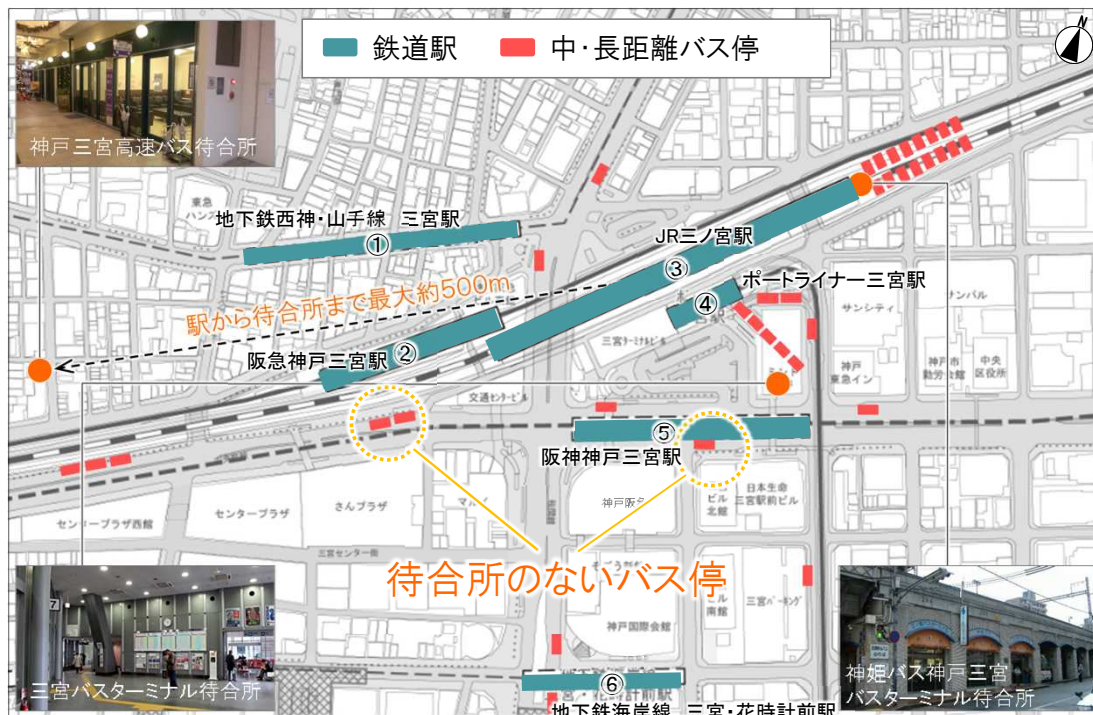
鉄道駅
中・長距離バス停

神戸三宮高速バス待合所

地下鉄西神・山手線 三宮駅
①
JR三ノ宮駅
③
ポートライナー三宮駅
④
駅から待合所まで最大約500m
阪急神戸三宮駅 ②
⑤
阪神神戸三宮駅
待合所のないバス停
⑥
地下鉄海岸線 三宮・花時計前駅

東急ハンズ
サンシティ
サンパル
三宮ターミナルビル
交通センタービル
神戸市勤労会館
中央区役所
神戸東急イン
ミント神戸
日本生命三宮駅前ビル
ビル北館
ビル南館
神戸阪急
マルイ
センタープラザ西館
センタープラザ
さんプラザ
三宮センター街
三宮パーキング
神戸国際会館

三宮バスターミナル待合所
神姫バス神戸三宮バスターミナル待合所